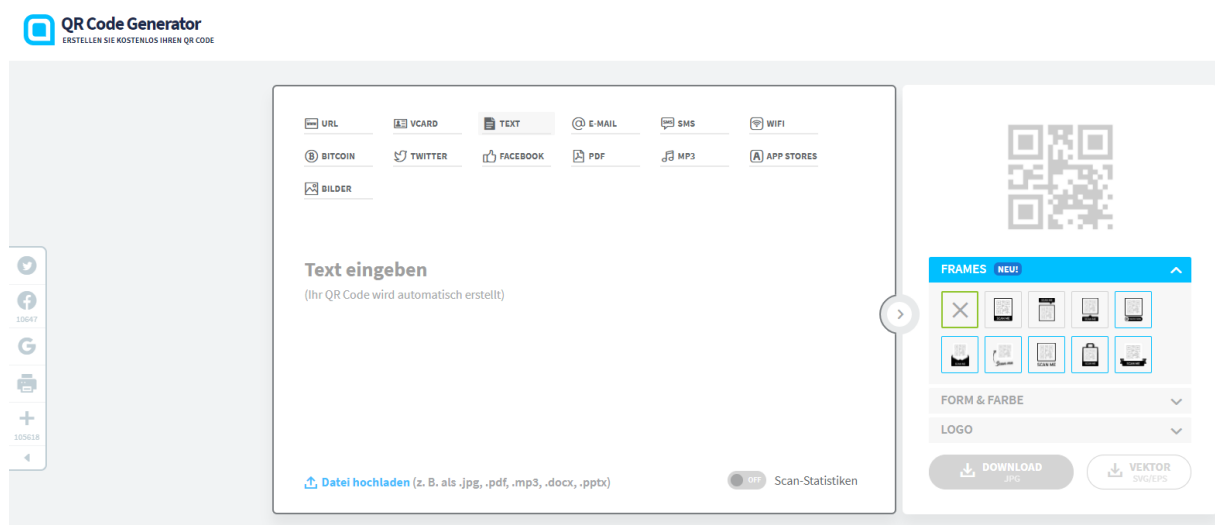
QR Code Generator
ERSTELLEN SIE KOSTENLOS IHREN QR CODE

10647
105618

URL
VCARD
TEXT
E-MAIL
SMS
WIFI
BITCOIN
TWITTER
FACEBOOK
PDF
MP3
APP STORES
BILDER

Text eingeben
(Ihr QR Code wird automatisch erstellt)

Datei hochladen (z. B. als .jpg, .pdf, .mp3, .docx, .pptx)

OFF Scan-Statistiken

FRAMES NEU!

FORM & FARBE
LOGO

DOWNLOAD .JPG
VEKTOR SVG/EPS